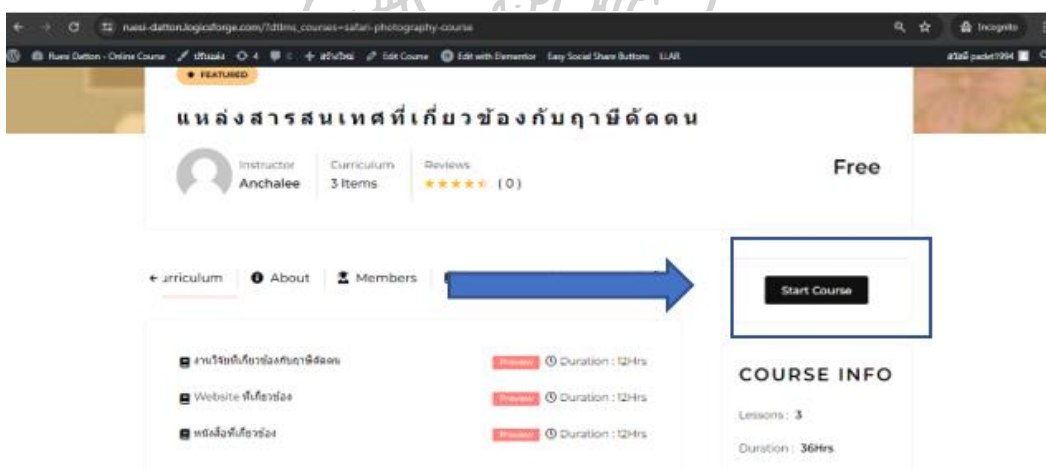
ruesi-datton.logicaforge.com/?ldtms_courses=safari-photography-course

Incognito

Ruesi Datton - Online Course ปรับแต่ง 4 0 + สร้างใหม่ Edit Course Edit with Elementor Easy Social Share Buttons LLAR

สวัสดี padet1994

● FEATURED

แหล่งสารสนเทศที่เกี่ยวข้องกับฤาษีดัดตน

Instructor Anchalee

Curriculum 3 Items

Reviews ★★★★★ (0)

Free

urriculum About Members

Start Course

งานวิจัยที่เกี่ยวข้องกับฤาษีดัดตน Preview Duration : 12Hrs

Website ที่เกี่ยวข้อง Preview Duration : 12Hrs

หนังสือที่เกี่ยวข้อง Preview Duration : 12Hrs

COURSE INFO

Lessons : 3

Duration : 36Hrs